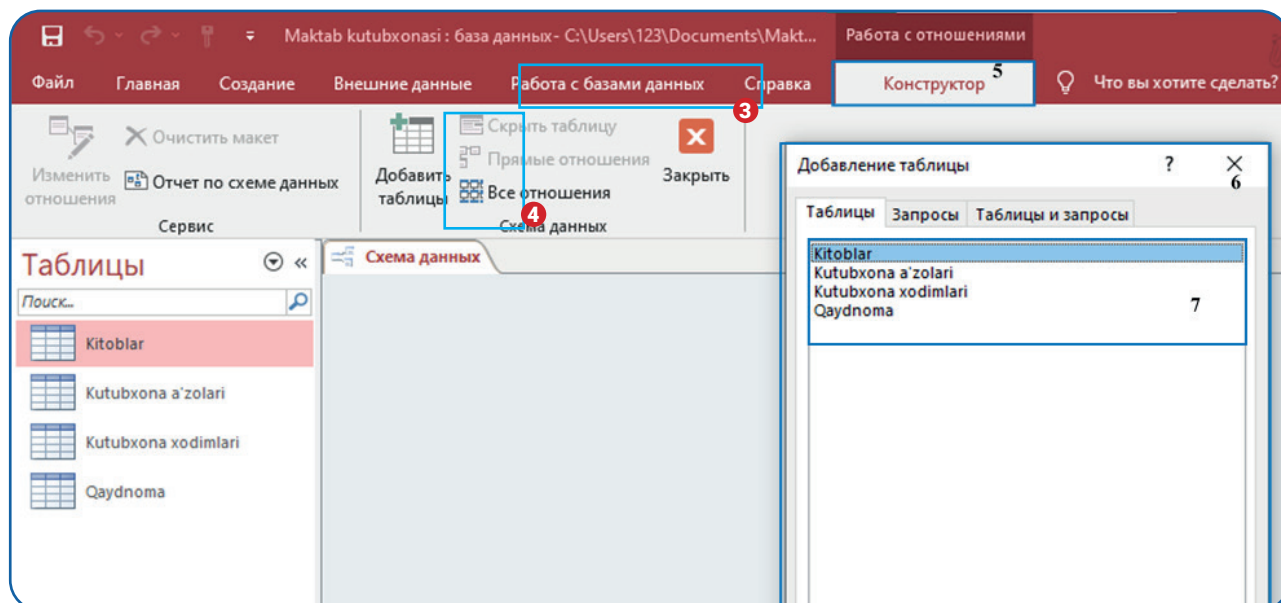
Maktab kutubxonasi : база данных- C:\Users\123\Documents\Makt...
Работа с отношениями

Файл Главная Создание Внешние данные Работа с базами данных Справка Конструктор 5 Что вы хотите сделать?

3

Изменить отношения
Очистить макет
Отчет по схеме данных
Сервис

Добавить таблицы
Скрыть таблицу
Прямые отношения
Все отношения
4
Схема данных
Закрыть

Добавление таблицы
?
6

Таблицы Запросы Таблицы и запросы

Kitoblar
Kutubxona a'zolari
Kutubxona xodimlari
Qaydnoma
7

Таблицы
Поиск...
Kitoblar
Kutubxona a'zolari
Kutubxona xodimlari
Qaydnoma

Схема данных